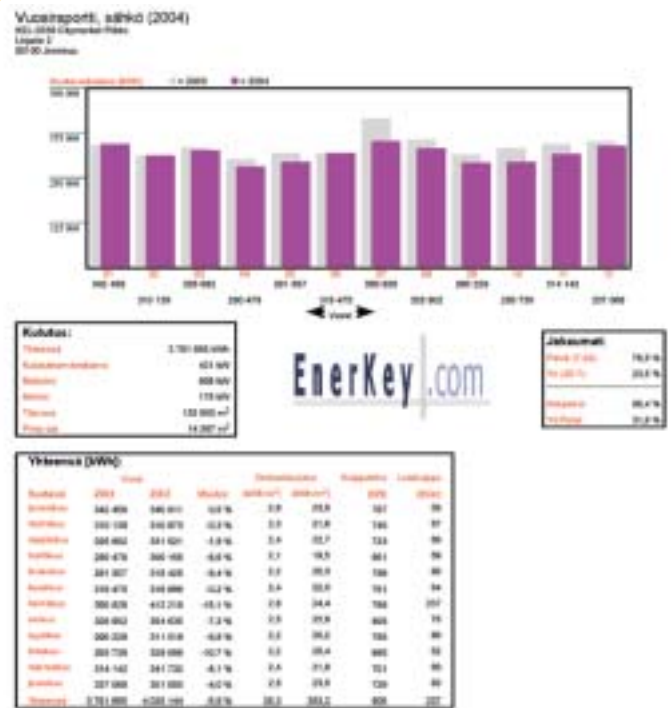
Vuosiraportti, sähkö (2004)

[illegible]
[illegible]
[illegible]

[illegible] ▪ v 2003 ▪ v 2004

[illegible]
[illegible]
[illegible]
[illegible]

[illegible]
342 455
310 139
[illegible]
280 475
281 007
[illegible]
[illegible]
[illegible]
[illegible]
280 735
314 142
337 068

◄ Vuosi ►

Kulutus:

| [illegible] | 3 781 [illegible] kWh |
|---|---|
| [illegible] | 431 kW |
| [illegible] | 808 kW |
| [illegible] | 115 kW |
| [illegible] | 132 000 m² |
| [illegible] | 14 287 m² |

EnerKey.com

Jakaumat

| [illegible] | 78,0 % |
|---|---|
| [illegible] | 22,0 % |
| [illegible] | 68,4 % |
| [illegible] | 31,6 % |

Yhteensä (kWh):

| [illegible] | 2004 | 2003 | Muutos | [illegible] | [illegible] | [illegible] | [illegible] |
|---|---|---|---|---|---|---|---|
| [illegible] | 342 455 | 346 011 | -3,0 % | 2,8 | 23,8 | 787 | 55 |
| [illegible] | 310 139 | 316 873 | -3,0 % | 2,5 | 21,8 | 745 | 57 |
| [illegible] | 326 662 | 331 021 | -1,9 % | 2,4 | 22,7 | 733 | 55 |
| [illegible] | 280 475 | 300 165 | -6,6 % | 2,1 | 19,5 | 661 | 56 |
| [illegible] | 281 007 | 310 435 | -9,4 % | 2,2 | 20,0 | 736 | 60 |
| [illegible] | 310 475 | 318 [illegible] | -3,2 % | 2,4 | 22,0 | 761 | 54 |
| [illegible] | 356 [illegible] | 412 218 | -15,1 % | 2,8 | 24,4 | 766 | 227 |
| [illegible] | 326 802 | 354 435 | -7,3 % | 2,5 | 22,8 | 805 | 76 |
| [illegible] | 296 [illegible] | 311 518 | -6,6 % | 2,2 | 20,2 | 786 | 60 |
| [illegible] | 280 735 | 329 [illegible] | -10,7 % | 2,2 | 20,4 | 685 | 50 |
| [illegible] | 314 142 | 341 720 | -8,1 % | 2,4 | 21,8 | 761 | 66 |
| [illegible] | 337 068 | 351 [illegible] | -4,0 % | 2,6 | 23,6 | 726 | 60 |
| Yhteensä | 3 781 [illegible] | 4 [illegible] | -6,6 % | 28,2 | 263,2 | 808 | 227 |